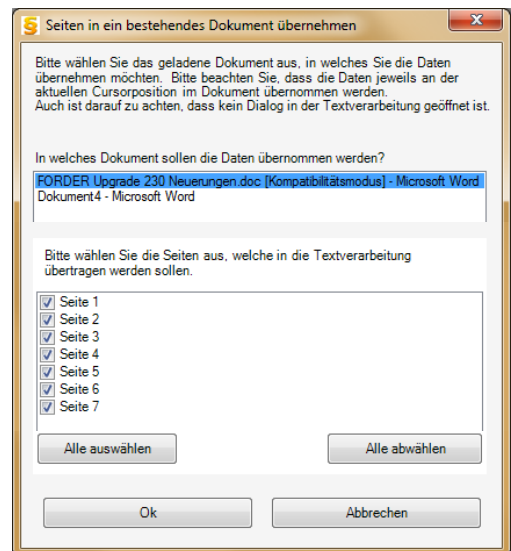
Seiten in ein bestehendes Dokument übernehmen

Bitte wählen Sie das geladene Dokument aus, in welches Sie die Daten übernehmen möchten. Bitte beachten Sie, dass die Daten jeweils an der aktuellen Cursorposition im Dokument übernommen werden.
Auch ist darauf zu achten, dass kein Dialog in der Textverarbeitung geöffnet ist.

In welches Dokument sollen die Daten übernommen werden?

FORDER Upgrade 230 Neuerungen.doc [Kompatibilitätsmodus] - Microsoft Word
Dokument4 - Microsoft Word

Bitte wählen Sie die Seiten aus, welche in die Textverarbeitung übertragen werden sollen.

Seite 1
Seite 2
Seite 3
Seite 4
Seite 5
Seite 6
Seite 7

Alle auswählen
Alle abwählen

Ok
Abbrechen